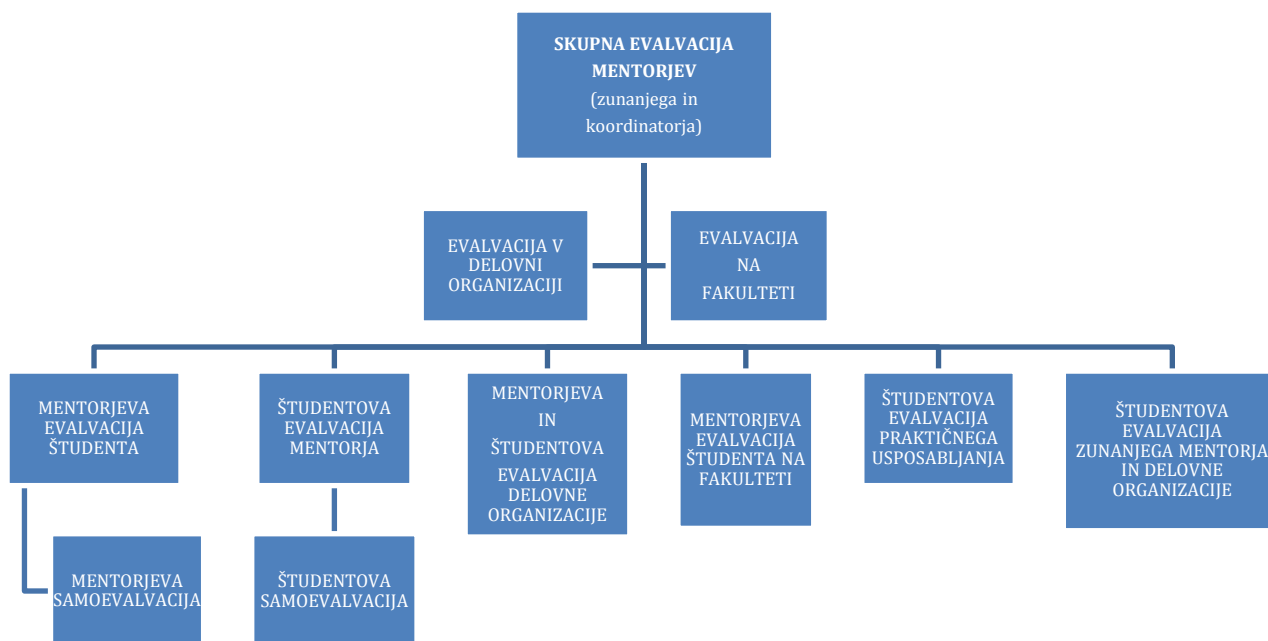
SKUPNA EVALVACIJA MENTORJEV
(zunanjega in koordinatorja)

EVALVACIJA V DELOVNI ORGANIZACIJI

EVALVACIJA NA FAKULTETI

MENTORJEVA EVALVACIJA ŠTUDENTA

ŠTUDENTOVA EVALVACIJA MENTORJA

MENTORJEVA IN ŠTUDENTOVA EVALVACIJA DELOVNE ORGANIZACIJE

MENTORJEVA EVALVACIJA ŠTUDENTA NA FAKULTETI

ŠTUDENTOVA EVALVACIJA PRAKTIČNEGA USPOSABLJANJA

ŠTUDENTOVA EVALVACIJA ZUNANJEGA MENTORJA IN DELOVNE ORGANIZACIJE

MENTORJEVA SAMOEVALVACIJA

ŠTUDENTOVA SAMOEVALVACIJA